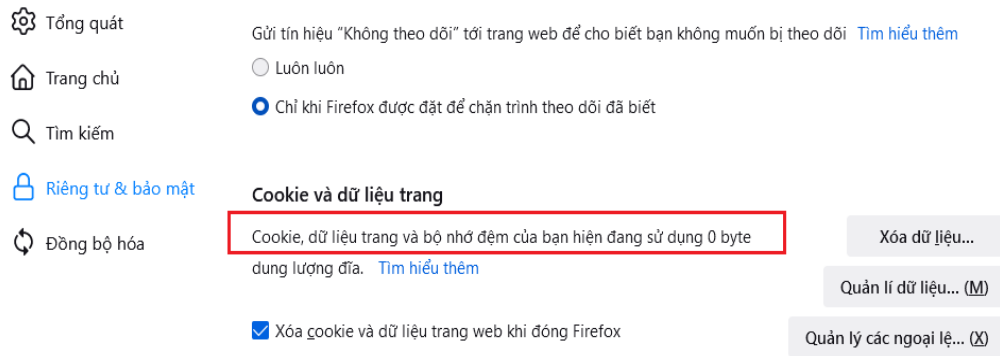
Tổng quát

Trang chủ

Tìm kiếm

Riêng tư & bảo mật

Đồng bộ hóa

Gửi tín hiệu “Không theo dõi” tới trang web để cho biết bạn không muốn bị theo dõi Tìm hiểu thêm

Luôn luôn

Chỉ khi Firefox được đặt để chặn trình theo dõi đã biết

Cookie và dữ liệu trang

Cookie, dữ liệu trang và bộ nhớ đệm của bạn hiện đang sử dụng 0 byte dung lượng đĩa. Tìm hiểu thêm

Xóa dữ liệu...

Quản lí dữ liệu... (M)

Xóa cookie và dữ liệu trang web khi đóng Firefox

Quản lý các ngoại lệ... (X)